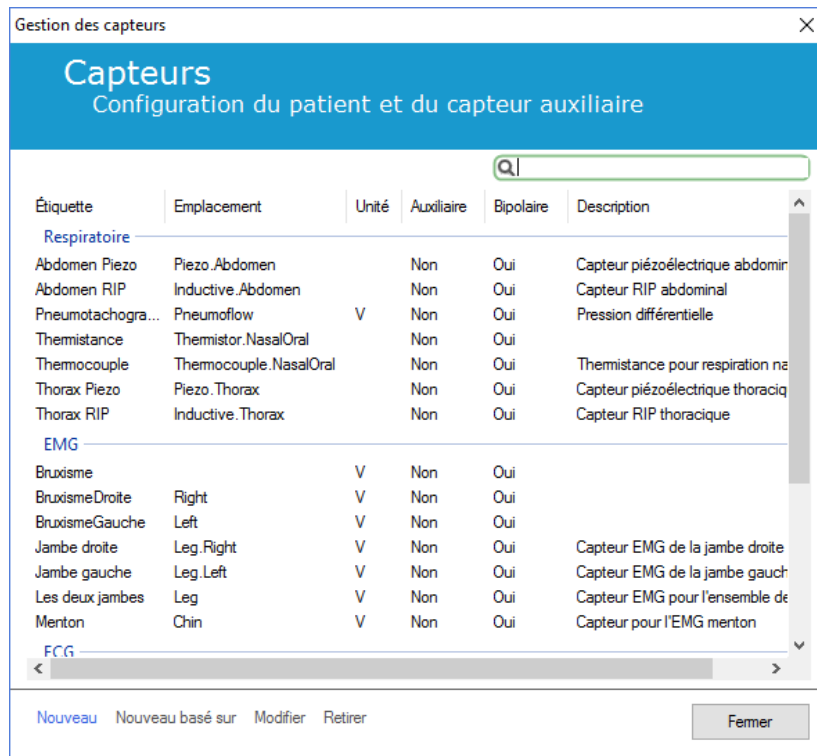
Gestion des capteurs

Capteurs
Configuration du patient et du capteur auxiliaire

| Étiquette | Emplacement | Unité | Auxiliaire | Bipolaire | Description |
|---|---|---|---|---|---|
| Respiratoire | | | | | |
| Abdomen Piezo | Piezo.Abdomen | | Non | Oui | Capteur piézoélectrique abdomin |
| Abdomen RIP | Inductive.Abdomen | | Non | Oui | Capteur RIP abdominal |
| Pneumotachogra... | Pneumoflow | V | Non | Oui | Pression différentielle |
| Thermistance | Thermistor.NasalOral | | Non | Oui | |
| Thermocouple | Thermocouple.NasalOral | | Non | Oui | Thermistance pour respiration na |
| Thorax Piezo | Piezo.Thorax | | Non | Oui | Capteur piézoélectrique thoraciq |
| Thorax RIP | Inductive.Thorax | | Non | Oui | Capteur RIP thoracique |
| EMG | | | | | |
| Bruxisme | | V | Non | Oui | |
| BruxismeDroite | Right | V | Non | Oui | |
| BruxismeGauche | Left | V | Non | Oui | |
| Jambe droite | Leg.Right | V | Non | Oui | Capteur EMG de la jambe droite |
| Jambe gauche | Leg.Left | V | Non | Oui | Capteur EMG de la jambe gauch |
| Les deux jambes | Leg | V | Non | Oui | Capteur EMG pour l'ensemble de |
| Menton | Chin | V | Non | Oui | Capteur pour l'EMG menton |
| ECG | | | | | |

Nouveau   Nouveau basé sur   Modifier   Retirer   Fermer